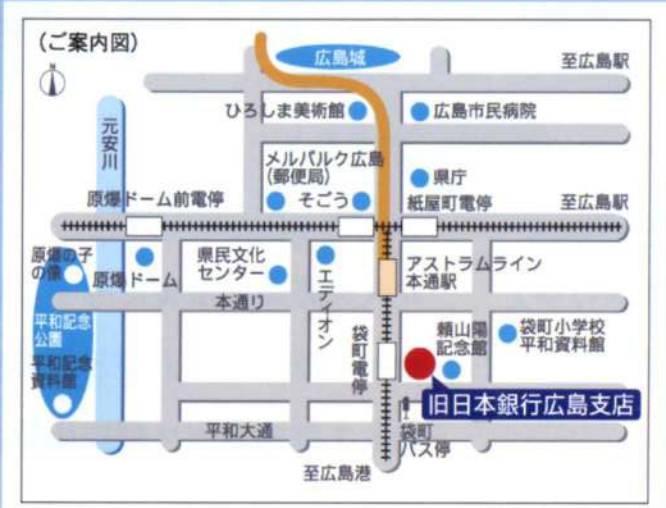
(ご案内図)

N

広島城

至広島駅

ひろしま美術館

広島市民病院

元安川

メルパルク広島
(郵便局)

県庁

そごう

原爆ドーム前電停

紙屋町電停

至広島駅

原爆の子の像

原爆ドーム

県民文化センター

エディオン

アストラムライン本通駅

本通り

平和記念公園

平和記念資料館

袋町電停

頼山陽記念館

袋町小学校平和資料館

旧日本銀行広島支店

平和大通

袋町バス停

至広島港